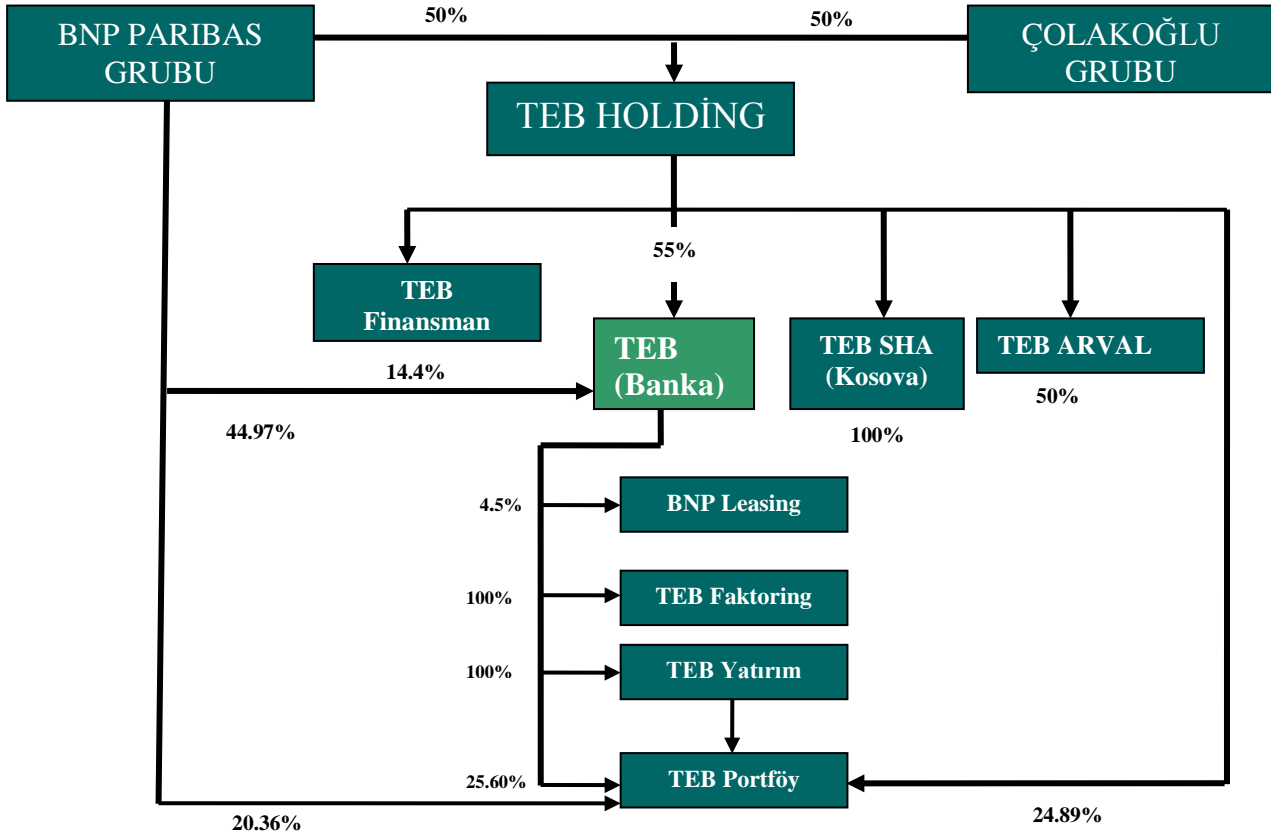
BNP PARIBAS GRUBU

50%

50%

ÇOLAKOĞLU GRUBU

TEB HOLDİNG

55%

TEB Finansman

TEB (Banka)

TEB SHA (Kosova)

TEB ARVAL

14.4%

50%

44.97%

100%

4.5%

BNP Leasing

100%

TEB Faktoring

100%

TEB Yatırım

25.60%

TEB Portföy

20.36%

24.89%